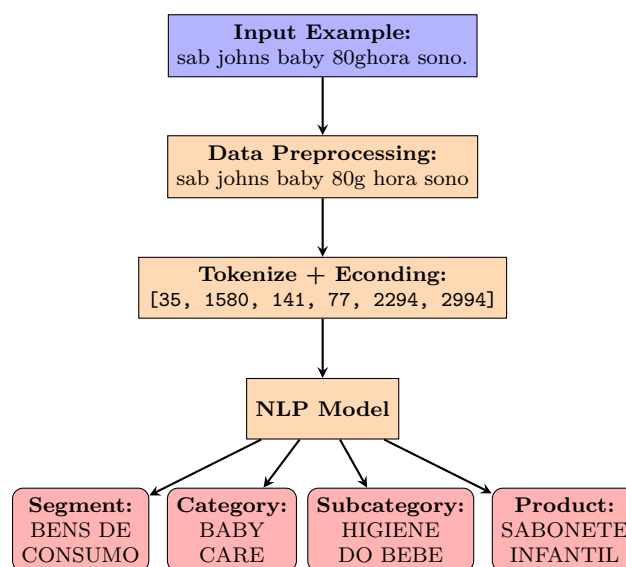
**Input Example:**
sab johns baby 80ghora sono.

**Data Preprocessing:**
sab johns baby 80g hora sono

**Tokenize + Econding:**
[35, 1580, 141, 77, 2294, 2994]

**NLP Model**

**Segment:**
BENS DE CONSUMO

**Category:**
BABY CARE

**Subcategory:**
HIGIENE DO BEBE

**Product:**
SABONETE INFANTIL